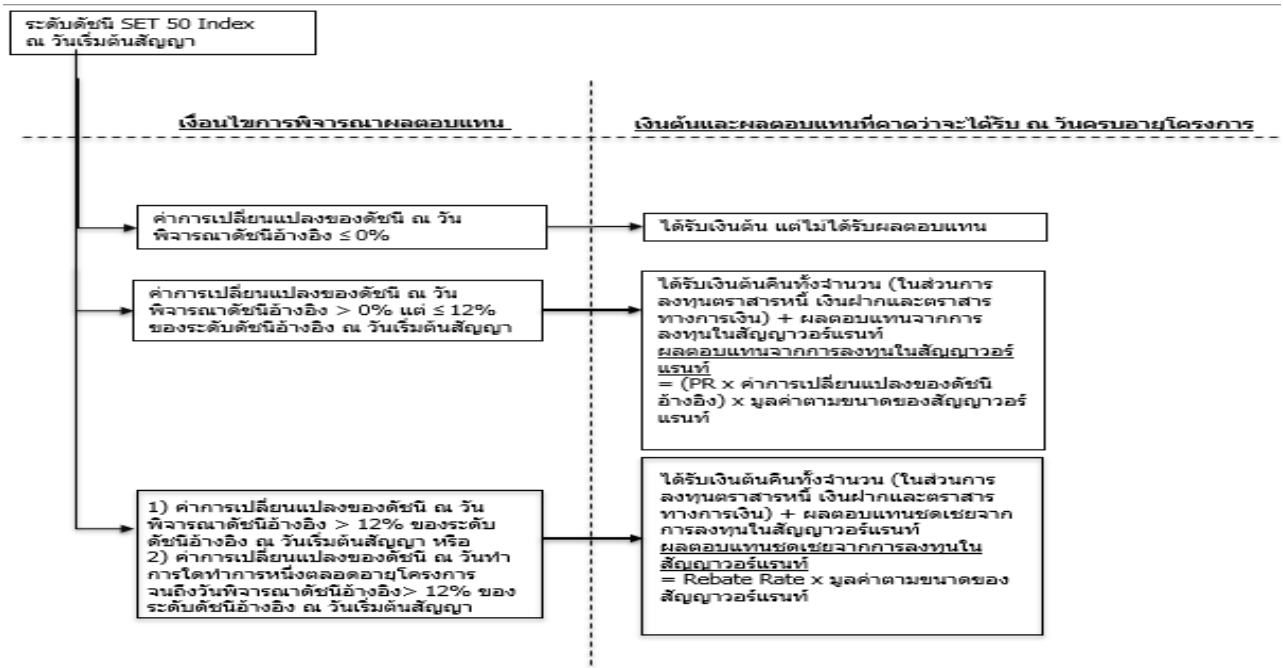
ระดับดัชนี SET 50 Index ณ วันเริ่มต้นสัญญา

เงื่อนไขการพิจารณาผลตอบแทน

เงินต้นและผลตอบแทนที่คาดว่าจะได้รับ ณ วันครบอายุโครงการ

ค่าการเปลี่ยนแปลงของดัชนี ณ วันพิจารณาดัชนีอ้างอิง ≤ 0%

ได้รับเงินต้น แต่ไม่ได้รับผลตอบแทน

ค่าการเปลี่ยนแปลงของดัชนี ณ วันพิจารณาดัชนีอ้างอิง > 0% แต่ ≤ 12% ของระดับดัชนีอ้างอิง ณ วันเริ่มต้นสัญญา

ได้รับเงินต้นคืนทั้งจำนวน (ในส่วนการลงทุนตราสารหนี้ เงินฝากและตราสารทางการเงิน) + ผลตอบแทนจากการลงทุนในสัญญาวอร์แรนท์
ผลตอบแทนจากการลงทุนในสัญญาวอร์แรนท์
= (PR x ค่าการเปลี่ยนแปลงของดัชนีอ้างอิง) x มูลค่าตามขนาดของสัญญาวอร์แรนท์

1) ค่าการเปลี่ยนแปลงของดัชนี ณ วันพิจารณาดัชนีอ้างอิง > 12% ของระดับดัชนีอ้างอิง ณ วันเริ่มต้นสัญญา หรือ
2) ค่าการเปลี่ยนแปลงของดัชนี ณ วันทำการใดทำการหนึ่งตลอดอายุโครงการจนถึงวันพิจารณาดัชนีอ้างอิง> 12% ของระดับดัชนีอ้างอิง ณ วันเริ่มต้นสัญญา

ได้รับเงินต้นคืนทั้งจำนวน (ในส่วนการลงทุนตราสารหนี้ เงินฝากและตราสารทางการเงิน) + ผลตอบแทนชดเชยจากการลงทุนในสัญญาวอร์แรนท์
ผลตอบแทนชดเชยจากการลงทุนในสัญญาวอร์แรนท์
= Rebate Rate x มูลค่าตามขนาดของสัญญาวอร์แรนท์